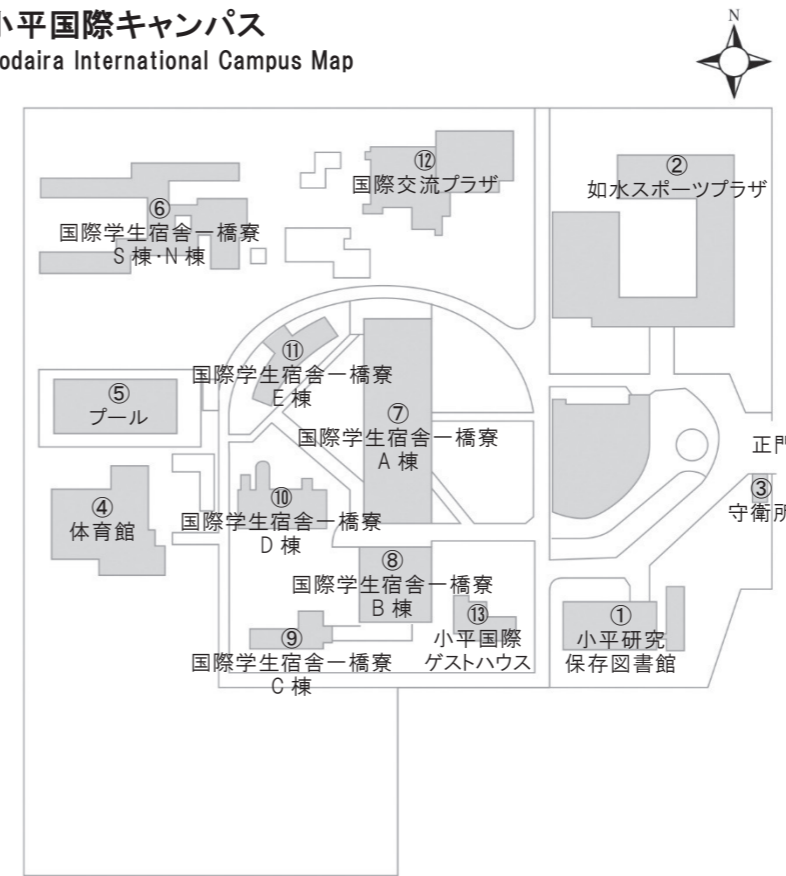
小平国際キャンパス
odaira International Campus Map

N

⑫
国際交流プラザ

②
如水スポーツプラザ

⑥
国際学生宿舎一橋寮
S 棟･N 棟

⑪
国際学生宿舎一橋寮
E 棟

⑤
プール

⑦
国際学生宿舎一橋寮
A 棟

正門

③
守衛所

④
体育館

⑩
国際学生宿舎一橋寮
D 棟

⑧
国際学生宿舎一橋寮
B 棟

⑬
小平国際
ゲストハウス

①
小平研究
保存図書館

⑨
国際学生宿舎一橋寮
C 棟